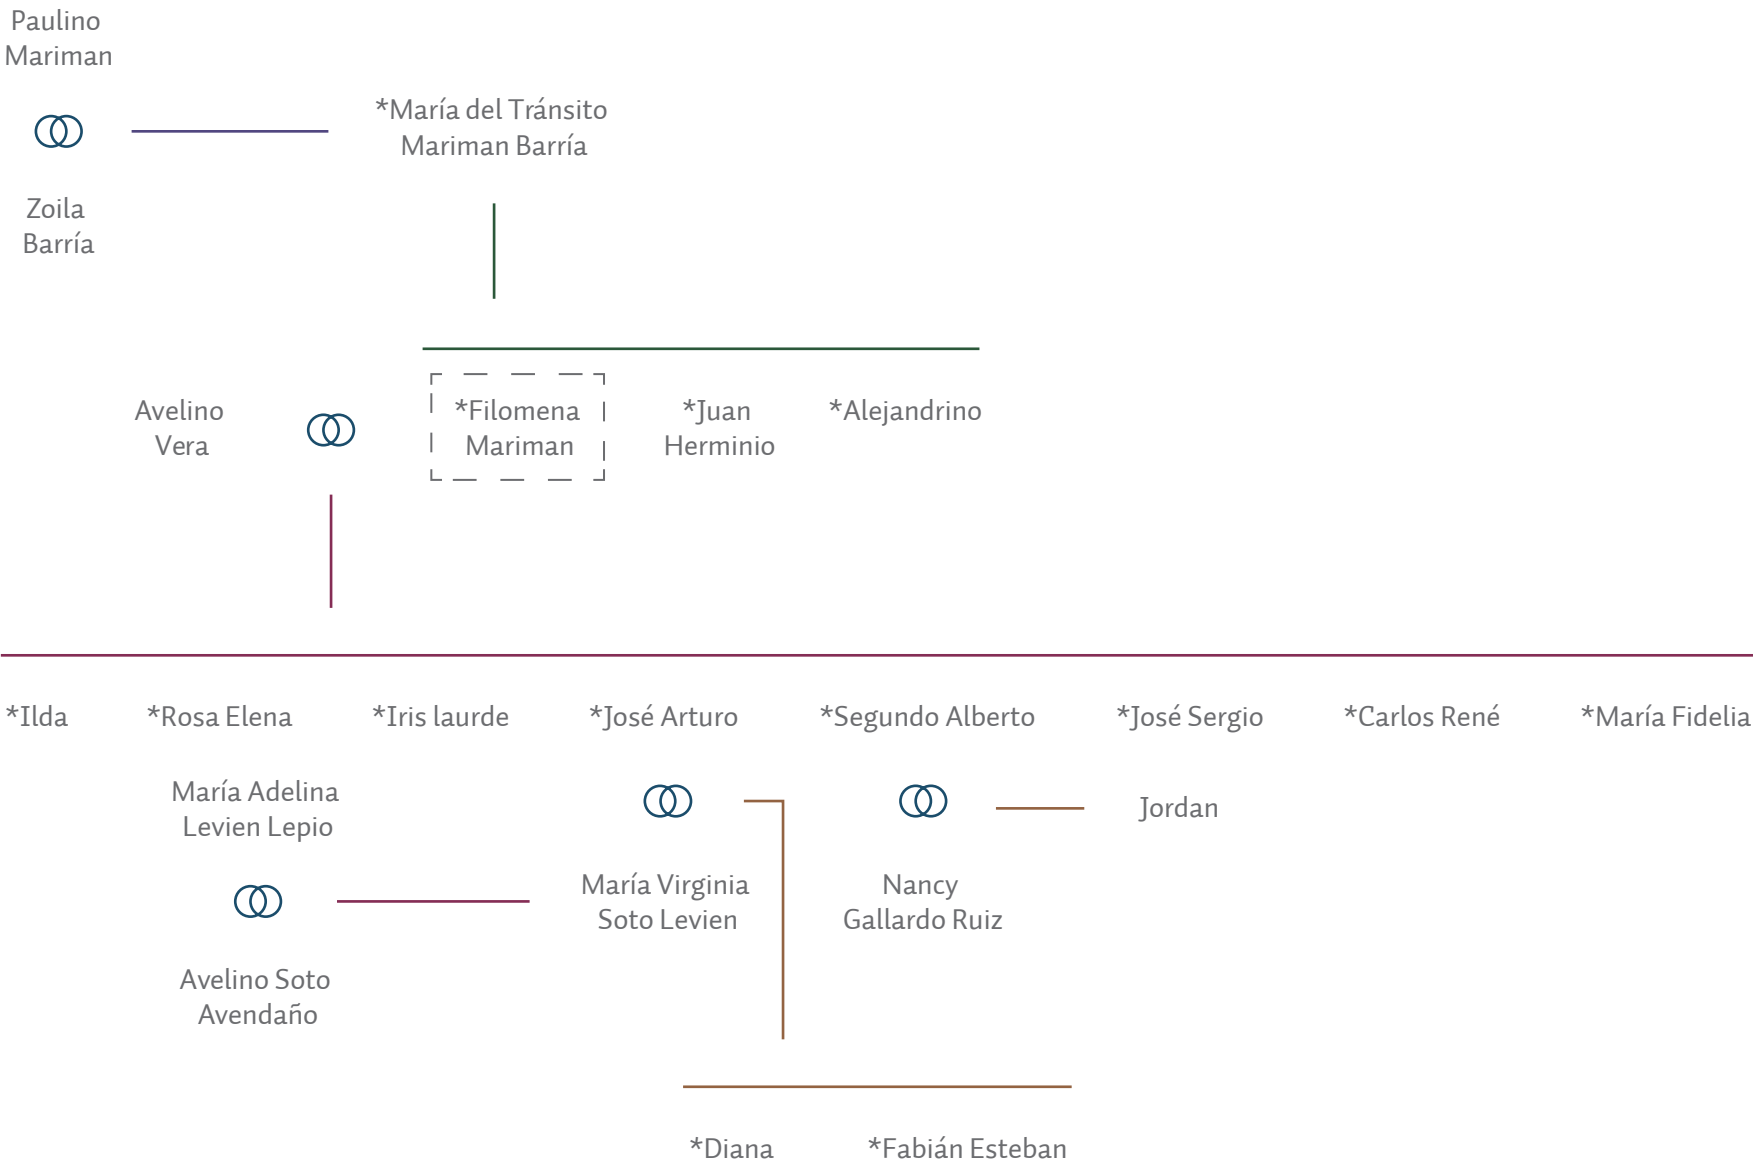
Paulino Mariman

*María del Tránsito Mariman Barría

Zoila Barría

Avelino Vera

*Filomena Mariman

*Juan Herminio

*Alejandrino

*Ilda

*Rosa Elena

*Iris laurde

*José Arturo

*Segundo Alberto

*José Sergio

*Carlos René

*María Fidelia

María Adelina Levien Lepio

Jordan

María Virginia Soto Levien

Nancy Gallardo Ruiz

Avelino Soto Avendaño

*Diana

*Fabián Esteban